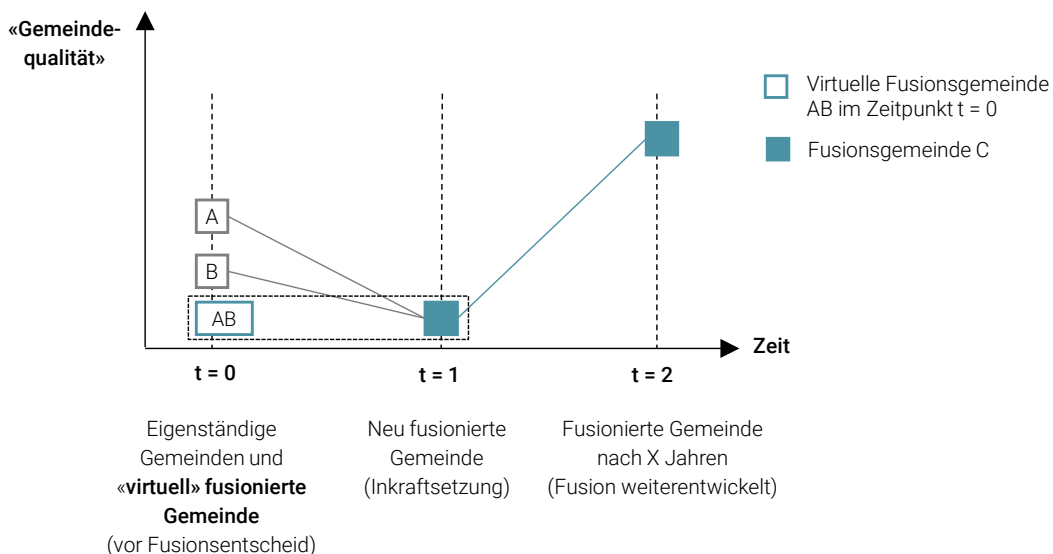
«Gemeindequalität»

Virtuelle Fusionsgemeinde AB im Zeitpunkt t = 0

Fusionsgemeinde C

A

B

AB

Zeit

t = 0

t = 1

t = 2

Eigenständige Gemeinden und «virtuell» fusionierte Gemeinde (vor Fusionsentscheid)

Neu fusionierte Gemeinde (Inkraftsetzung)

Fusionierte Gemeinde nach X Jahren (Fusion weiterentwickelt)